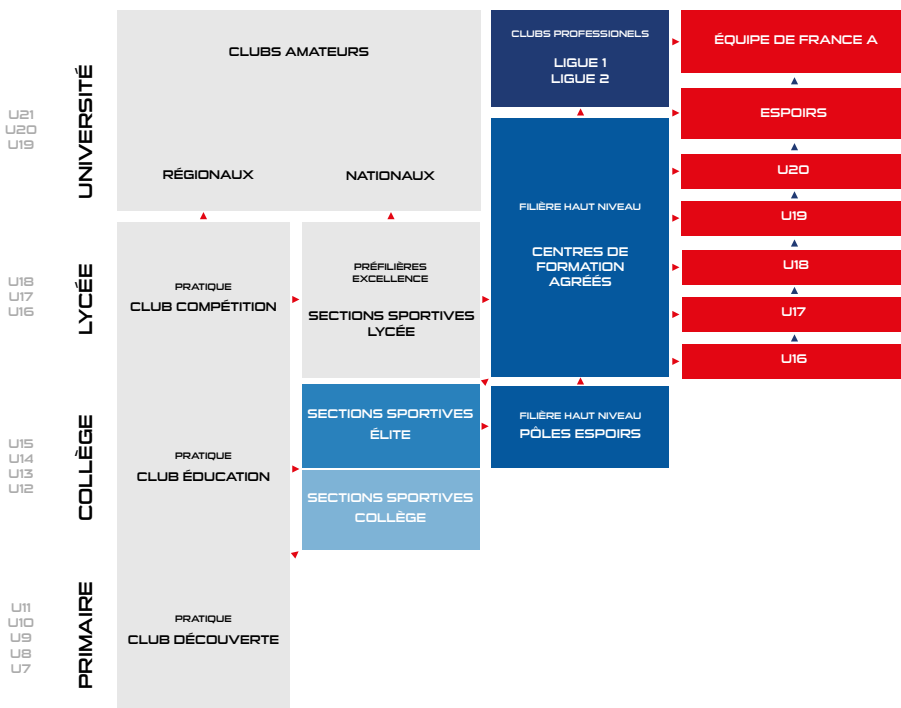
U21
U20
U19

UNIVERSITÉ

CLUBS AMATEURS

RÉGIONAUX

NATIONAUX

CLUBS PROFESSIONELS

LIGUE 1
LIGUE 2

ÉQUIPE DE FRANCE A

ESPOIRS

U20

U19

U18

U17

U16

FILIÈRE HAUT NIVEAU

CENTRES DE FORMATION AGRÉES

U18
U17
U16

LYCÉE

PRATIQUE
CLUB COMPÉTITION

PRÉFILIÈRES EXCELLENCE

SECTIONS SPORTIVES LYCÉE

U15
U14
U13
U12

COLLÈGE

PRATIQUE
CLUB ÉDUCATION

SECTIONS SPORTIVES ÉLITE

SECTIONS SPORTIVES COLLÈGE

FILIÈRE HAUT NIVEAU
PÔLES ESPOIRS

U11
U10
U9
U8
U7

PRIMAIRE

PRATIQUE
CLUB DÉCOUVERTE